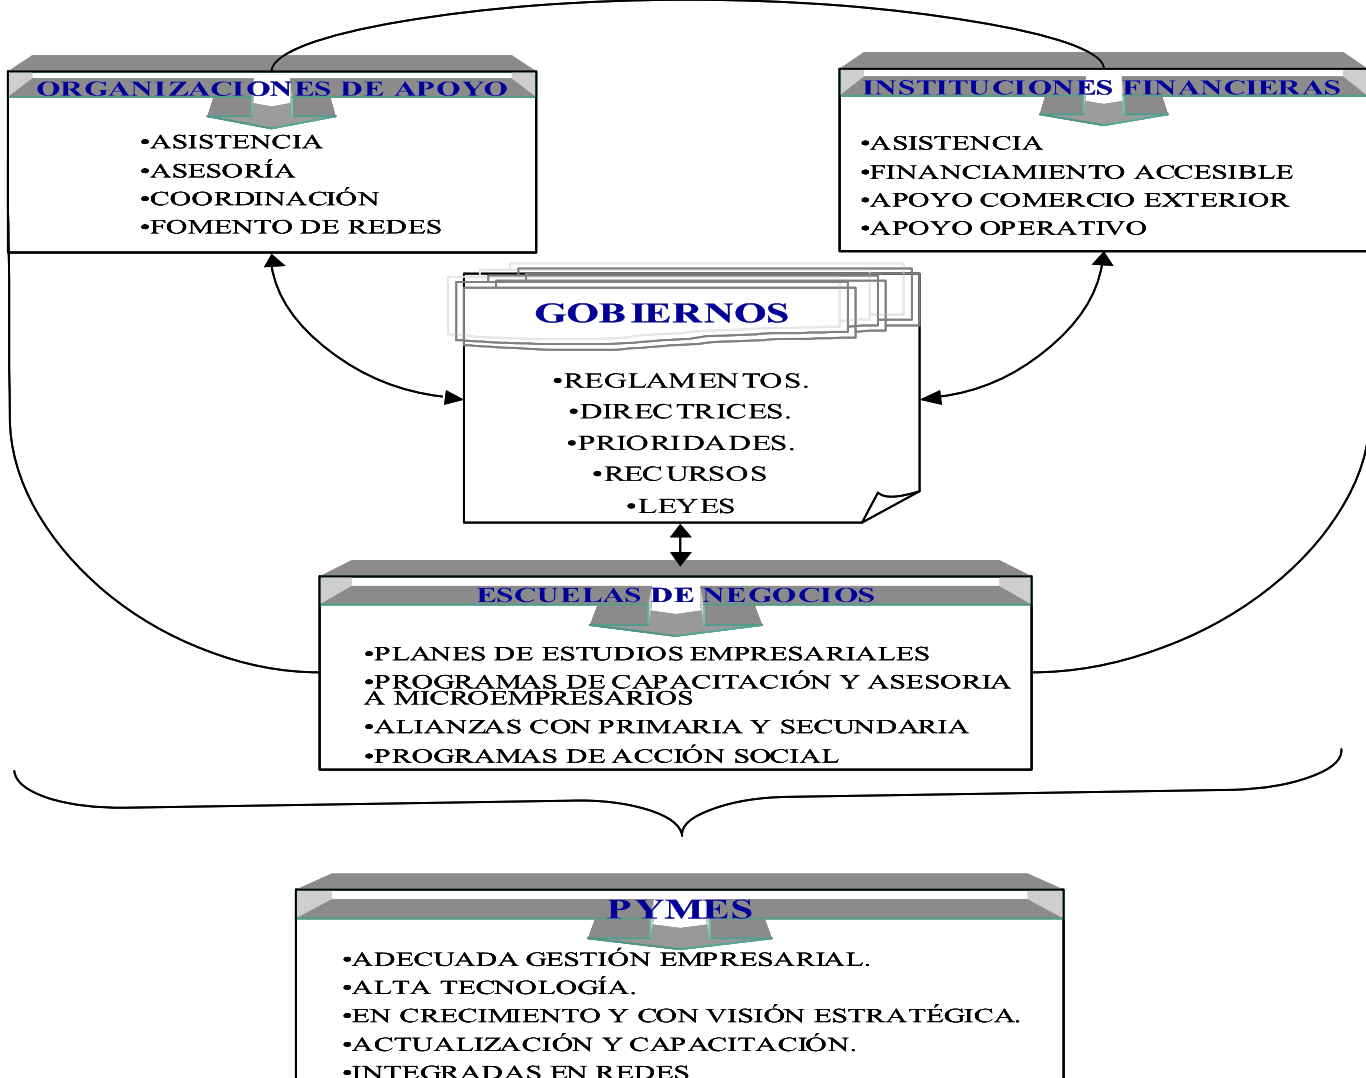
ORGANIZACIONES DE APOYO

•ASISTENCIA
•ASESORÍA
•COORDINACIÓN
•FOMENTO DE REDES

INSTITUCIONES FINANCIERAS

•ASISTENCIA
•FINANCIAMIENTO ACCESIBLE
•APOYO COMERCIO EXTERIOR
•APOYO OPERATIVO

GOBIERNOS

•REGLAMENTOS.
•DIRECTRICES.
•PRIORIDADES.
•RECURSOS
•LEYES

ESCUELAS DE NEGOCIOS

•PLANES DE ESTUDIOS EMPRESARIALES
•PROGRAMAS DE CAPACITACIÓN Y ASESORIA A MICROEMPRESARIOS
•ALIANZAS CON PRIMARIA Y SECUNDARIA
•PROGRAMAS DE ACCIÓN SOCIAL

PYMES

•ADECUADA GESTIÓN EMPRESARIAL.
•ALTA TECNOLOGÍA.
•EN CRECIMIENTO Y CON VISIÓN ESTRATÉGICA.
•ACTUALIZACIÓN Y CAPACITACIÓN.
•INTEGRADAS EN REDES